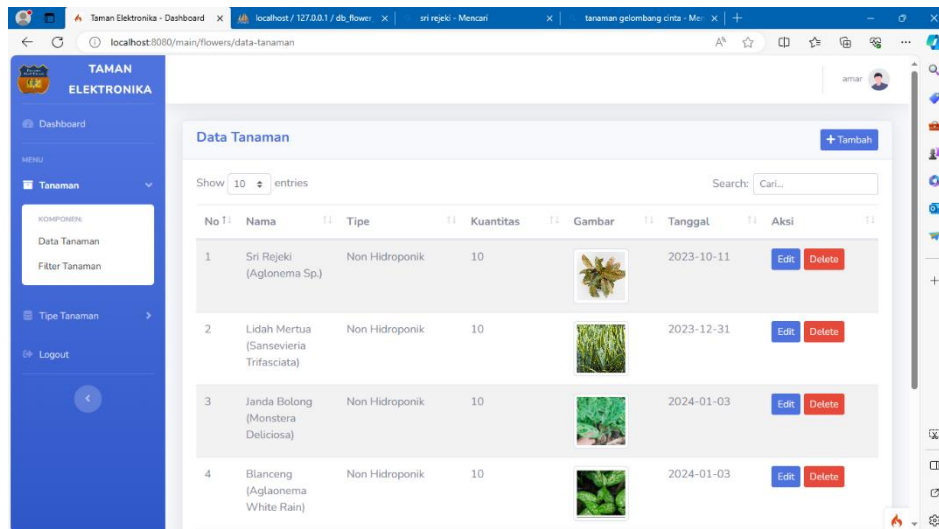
Taman Elektronika - Dashboard ×
localhost / 127.0.0.1 / db_flower ×
sri rejeki - Mencari ×
tanaman gelombang cinta - Men ×
+

localhost:8080/main/flowers/data-tanaman

TAMAN ELEKTRONIKA

amar

Dashboard

MENU

Tanaman

KOMPONEN:
Data Tanaman
Filter Tanaman

Tipe Tanaman

Logout

Data Tanaman

+ Tambah

Show 10 entries

Search: Cari...

| No | Nama | Tipe | Kuantitas | Gambar | Tanggal | Aksi |
|---|---|---|---|---|---|---|
| 1 | Sri Rejeki (Aglonema Sp.) | Non Hidroponik | 10 | | 2023-10-11 | Edit Delete |
| 2 | Lidah Mertua (Sansevieria Trifasciata) | Non Hidroponik | 10 | | 2023-12-31 | Edit Delete |
| 3 | Janda Bolong (Monstera Deliciosa) | Non Hidroponik | 10 | | 2024-01-03 | Edit Delete |
| 4 | Blanceng (Aglaonema White Rain) | Non Hidroponik | 10 | | 2024-01-03 | Edit Delete |